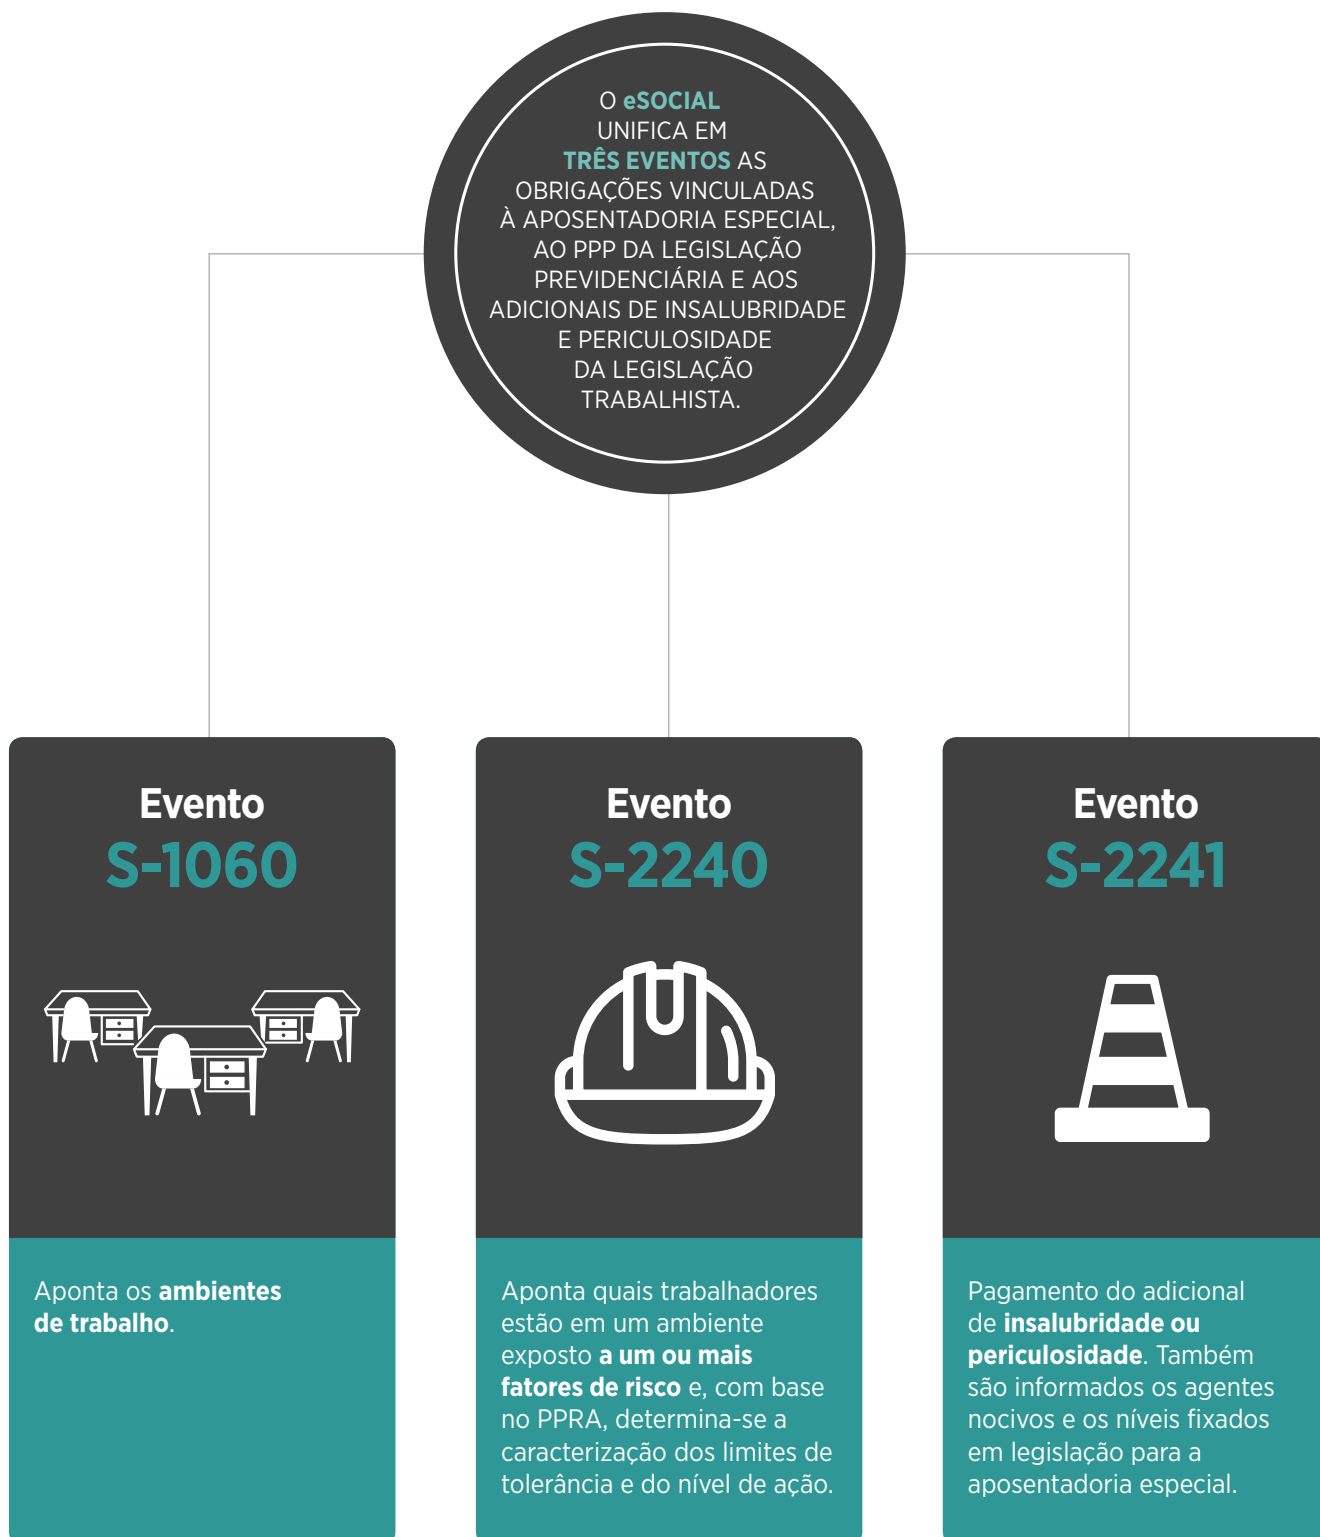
O eSOCIAL UNIFICA EM TRÊS EVENTOS AS OBRIGAÇÕES VINCULADAS À APOSENTADORIA ESPECIAL, AO PPP DA LEGISLAÇÃO PREVIDENCIÁRIA E AOS ADICIONAIS DE INSALUBRIDADE E PERICULOSIDADE DA LEGISLAÇÃO TRABALHISTA.

Evento
S-1060

Aponta os ambientes de trabalho.

Evento
S-2240

Aponta quais trabalhadores estão em um ambiente exposto a um ou mais fatores de risco e, com base no PPRA, determina-se a caracterização dos limites de tolerância e do nível de ação.

Evento
S-2241

Pagamento do adicional de insalubridade ou periculosidade. Também são informados os agentes nocivos e os níveis fixados em legislação para a aposentadoria especial.